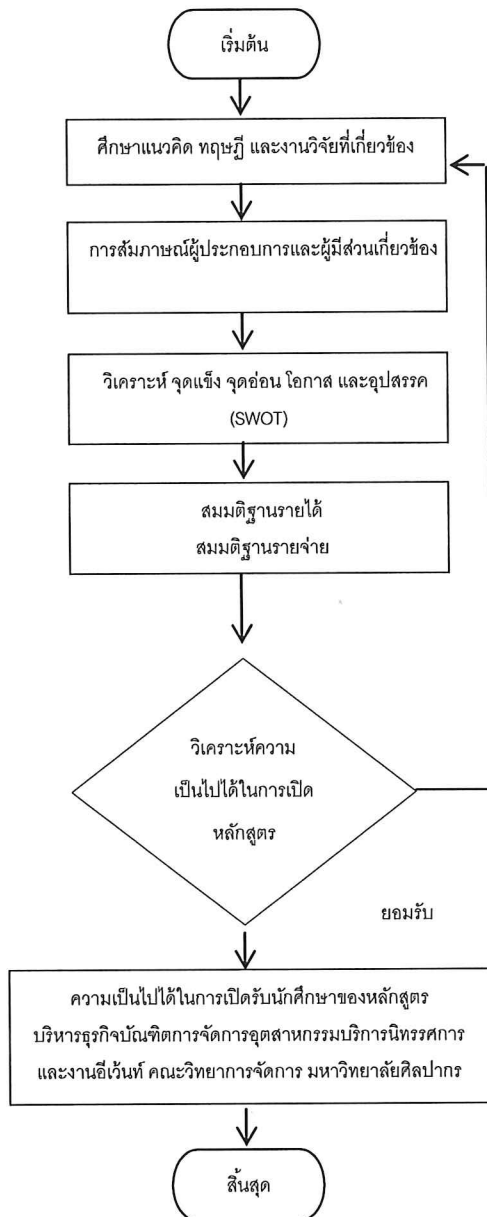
เริ่มต้น

ศึกษาแนวคิด ทฤษฎี และงานวิจัยที่เกี่ยวข้อง

การสัมภาษณ์ผู้ประกอบการและผู้มีส่วนเกี่ยวข้อง

วิเคราะห์ จุดแข็ง จุดอ่อน โอกาส และอุปสรรค (SWOT)

สมมติฐานรายได้
สมมติฐานรายจ่าย

วิเคราะห์ความเป็นไปได้ในการเปิดหลักสูตร

ยอมรับ

ความเป็นไปได้ในการเปิดรับนักศึกษาของหลักสูตร บริหารธุรกิจบัณฑิตการจัดการอุตสาหกรรมบริการนิทรรศการ และงานอีเว้นท์ คณะวิทยาการจัดการ มหาวิทยาลัยศิลปากร

สิ้นสุด